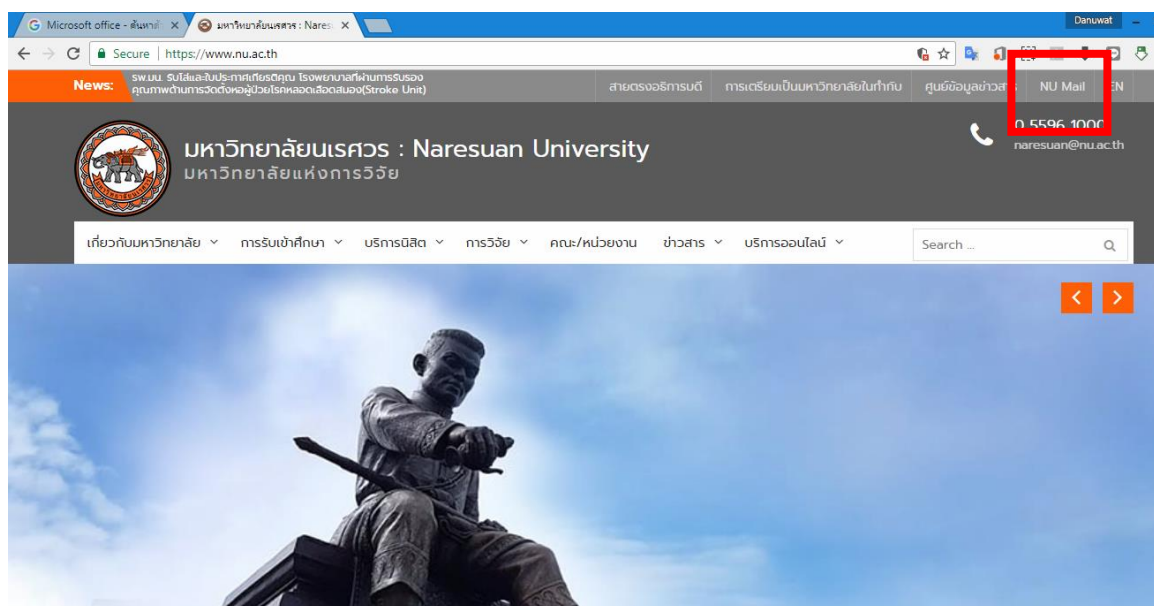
Microsoft office - ค้นหาด้ ×
มหาวิทยาลัยนเรศวร : Nares ×
Danuwat
Secure | https://www.nu.ac.th
News: รพ.มน. รับโล่และใบประกาศเกียรติคุณ โรงพยาบาลที่ผ่านการรับรองคุณภาพด้านการจัดตั้งหอผู้ป่วยโรคหลอดเลือดสมอง(Stroke Unit)
สายตรงอธิการบดี
การเตรียมเป็นมหาวิทยาลัยในกำกับ
ศูนย์ข้อมูลข่าวสาร
NU Mail
EN
มหาวิทยาลัยนเรศวร : Naresuan University
มหาวิทยาลัยแห่งการวิจัย
0 5596 1000
naresuan@nu.ac.th
เกี่ยวกับมหาวิทยาลัย
การรับเข้าศึกษา
บริการนิสิต
การวิจัย
คณะ/หน่วยงาน
ข่าวสาร
บริการออนไลน์
Search ...